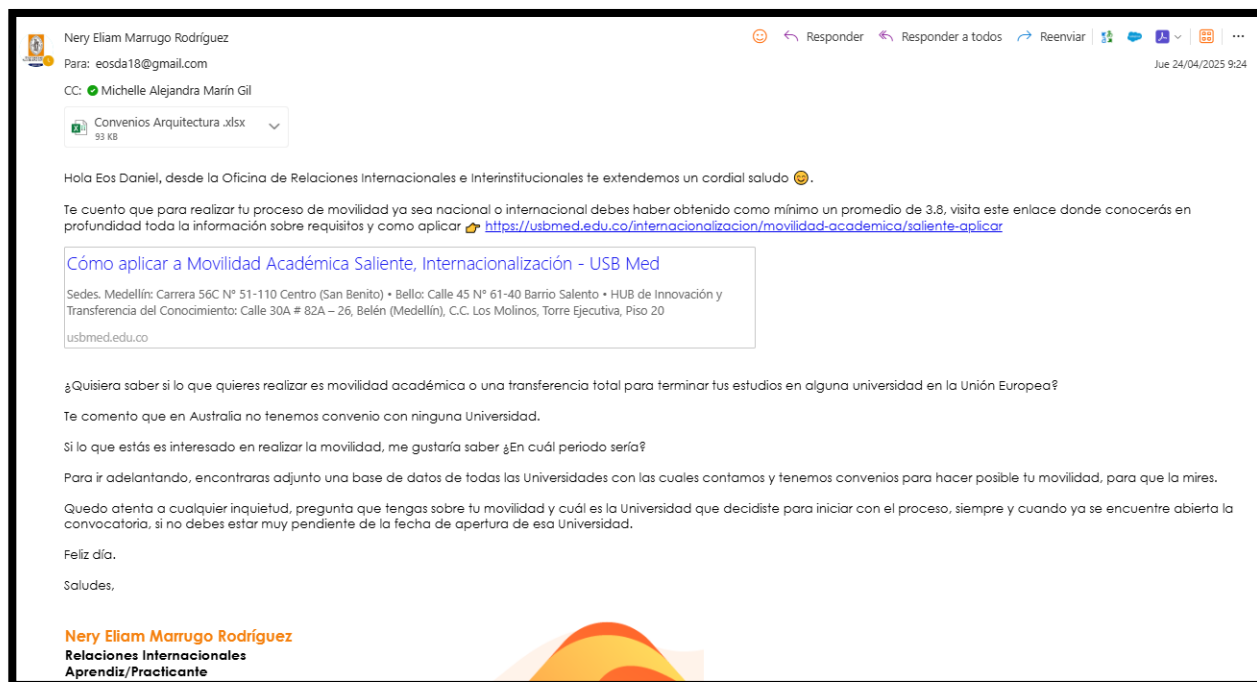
Nery Eliam Marrugo Rodríguez
Para: eosda18@gmail.com
CC: Michelle Alejandra Marín Gil

Responder | Responder a todos | Reenviar | ···

Jue 24/04/2025 9:24

Convenios Arquitectura .xlsx
93 KB

Hola Eos Daniel, desde la Oficina de Relaciones Internacionales e Interinstitucionales te extendemos un cordial saludo 😊.

Te cuento que para realizar tu proceso de movilidad ya sea nacional o internacional debes haber obtenido como mínimo un promedio de 3.8, visita este enlace donde conocerás en profundidad toda la información sobre requisitos y como aplicar 👉 https://usbmed.edu.co/internacionalizacion/movilidad-academica/saliente-aplicar

Cómo aplicar a Movilidad Académica Saliente, Internacionalización - USB Med

Sedes. Medellín: Carrera 56C N° 51-110 Centro (San Benito) • Bello: Calle 45 N° 61-40 Barrio Salento • HUB de Innovación y Transferencia del Conocimiento: Calle 30A # 82A – 26, Belén (Medellín), C.C. Los Molinos, Torre Ejecutiva, Piso 20

usbmed.edu.co

¿Quisiera saber si lo que quieres realizar es movilidad académica o una transferencia total para terminar tus estudios en alguna universidad en la Unión Europea?

Te comento que en Australia no tenemos convenio con ninguna Universidad.

Si lo que estás es interesado en realizar la movilidad, me gustaría saber ¿En cuál periodo sería?

Para ir adelantando, encontraras adjunto una base de datos de todas las Universidades con las cuales contamos y tenemos convenios para hacer posible tu movilidad, para que la mires.

Quedo atenta a cualquier inquietud, pregunta que tengas sobre tu movilidad y cuál es la Universidad que decidiste para iniciar con el proceso, siempre y cuando ya se encuentre abierta la convocatoria, si no debes estar muy pendiente de la fecha de apertura de esa Universidad.

Feliz día.

Saludes,

Nery Eliam Marrugo Rodríguez
Relaciones Internacionales
Aprendiz/Practicante